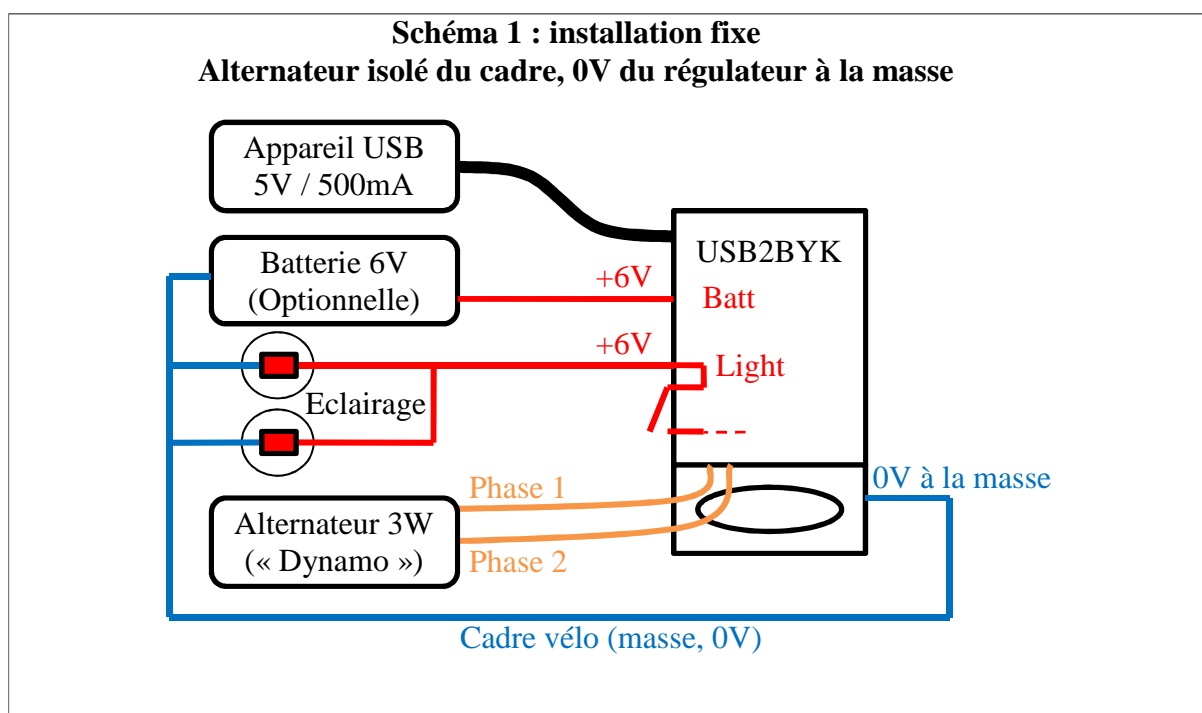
**Schéma 1 : installation fixe**
**Alternateur isolé du cadre, 0V du régulateur à la masse**

Appareil USB
5V / 500mA

Batterie 6V
(Optionnelle)

USB2BYK

+6V
Batt

+6V
Light

Eclairage

Phase 1

0V à la masse

Alternateur 3W
(« Dynamo »)

Phase 2

Cadre vélo (masse, 0V)